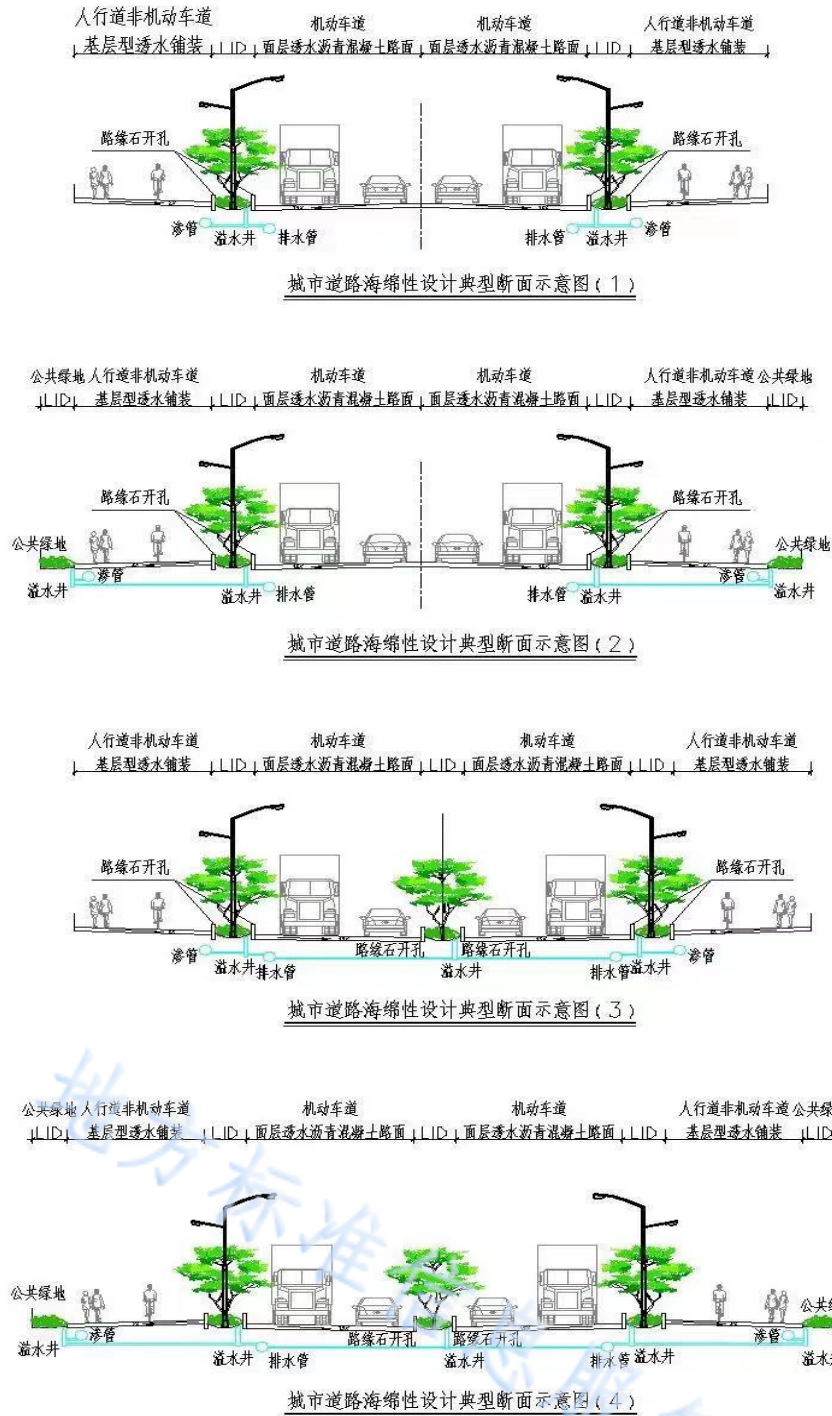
人行道非机动车道
基层型透水铺装 | LID | 机动车道 面层透水沥青混凝土路面 | 机动车道 面层透水沥青混凝土路面 | LID | 人行道非机动车道 基层型透水铺装

路缘石开孔 路缘石开孔
渗管 溢水井 排水管 排水管 溢水井 渗管

城市道路海绵性设计典型断面示意图（1）

公共绿地 LID | 人行道非机动车道 基层型透水铺装 | LID | 机动车道 面层透水沥青混凝土路面 | 机动车道 面层透水沥青混凝土路面 | LID | 人行道非机动车道 基层型透水铺装 | 公共绿地 LID

路缘石开孔 路缘石开孔
公共绿地 公共绿地
溢水井 渗管 溢水井 排水管 排水管 溢水井 渗管 溢水井

城市道路海绵性设计典型断面示意图（2）

人行道非机动车道 基层型透水铺装 | LID | 机动车道 面层透水沥青混凝土路面 | LID | 机动车道 面层透水沥青混凝土路面 | LID | 人行道非机动车道 基层型透水铺装

路缘石开孔 路缘石开孔
渗管 溢水井 排水管 路缘石开孔 路缘石开孔 溢水井 排水管 溢水井 渗管

城市道路海绵性设计典型断面示意图（3）

公共绿地 LID | 人行道非机动车道 基层型透水铺装 | LID | 机动车道 面层透水沥青混凝土路面 | LID | 机动车道 面层透水沥青混凝土路面 | LID | 人行道非机动车道 基层型透水铺装 | 公共绿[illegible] LID

公共绿地 公共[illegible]
溢水井 渗管 溢水井 排水管 路缘石开孔 路缘石开孔 溢水井 排水管 溢水井 渗管 溢水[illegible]

城市道路海绵性设计典型断面示意图（4）